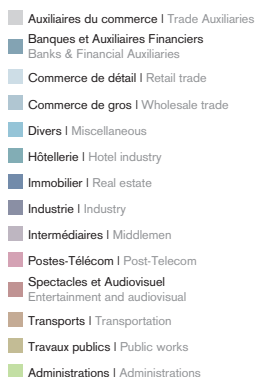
Auxiliaires du commerce | Trade Auxiliaries
Banques et Auxiliaires Financiers
Banks & Financial Auxiliaries
Commerce de détail | Retail trade
Commerce de gros | Wholesale trade
Divers | Miscellaneous
Hôtellerie | Hotel industry
Immobilier | Real estate
Industrie | Industry
Intermédiaires | Middlemen
Postes-Télécom | Post-Telecom
Spectacles et Audiovisuel
Entertainment and audiovisual
Transports | Transportation
Travaux publics | Public works
Administrations | Administrations